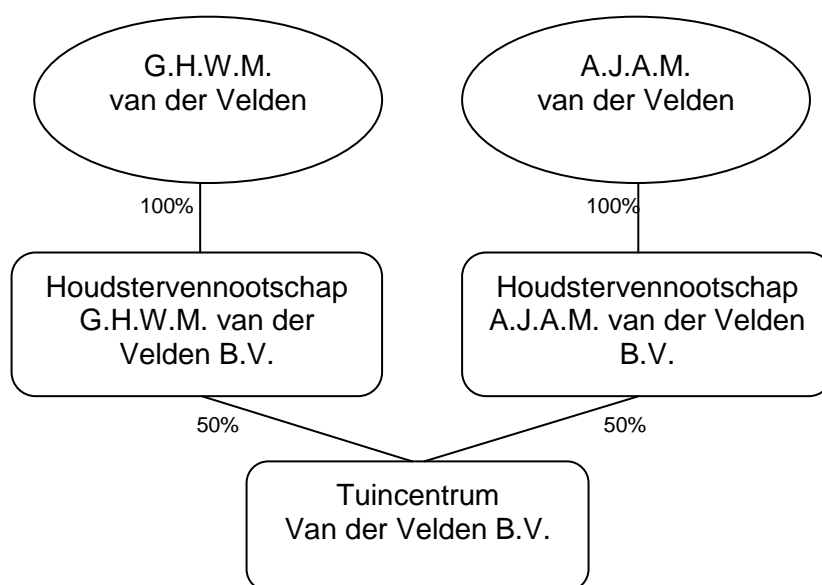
G.H.W.M.
van der Velden

A.J.A.M.
van der Velden

100%

100%

Houdstervennootschap
G.H.W.M. van der Velden B.V.

Houdstervennootschap
A.J.A.M. van der Velden B.V.

50%

50%

Tuincentrum
Van der Velden B.V.